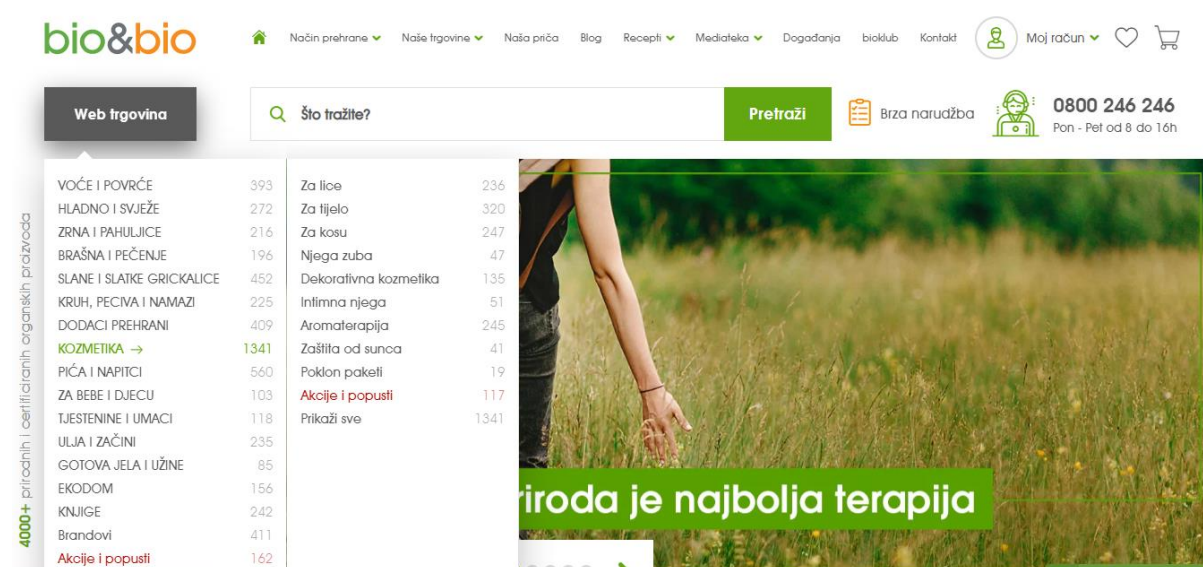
bio&bio

Način prehrane Naše trgovine Naša priča Blog Recepti Mediateka Događanja bioklub Kontakt Moj račun

Web trgovina

Što tražite?

Pretraži

Brza narudžba

0800 246 246
Pon - Pet od 8 do 16h

| VOĆE I POVRĆE | 393 |
|---|---|
| HLADNO I SVJEŽE | 272 |
| ZRNA I PAHULJICE | 216 |
| BRAŠNA I PEČENJE | 196 |
| SLANE I SLATKE GRICKALICE | 452 |
| KRUH, PECIVA I NAMAZI | 225 |
| DODACI PREHRANI | 409 |
| KOZMETIKA → | 1341 |
| PIĆA I NAPITCI | 560 |
| ZA BEBE I DJECU | 103 |
| TJESTENINE I UMACI | 118 |
| ULJA I ZAČINI | 235 |
| GOTOVA JELA I UŽINE | 85 |
| EKODOM | 156 |
| KNJIGE | 242 |
| Brandovi | 411 |
| Akcije i popusti | 162 |

| Za lice | 236 |
|---|---|
| Za tijelo | 320 |
| Za kosu | 247 |
| Njega zuba | 47 |
| Dekorativna kozmetika | 135 |
| Intimna njega | 51 |
| Aromaterapija | 245 |
| Zaštita od sunca | 41 |
| Poklon paketi | 19 |
| Akcije i popusti | 117 |
| Prikaži sve | 1341 |

4000+ prirodnih i certificiranih organskih proizvoda

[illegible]iroda je najbolja terapija